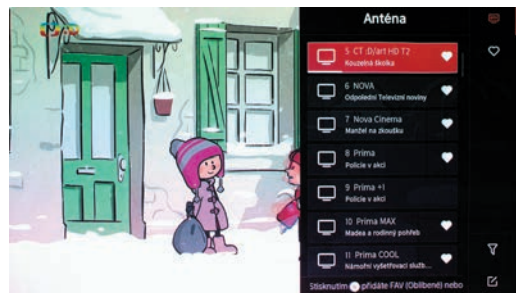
Anténa

5 CT :D/art HD T2
Kouzelná školka

6 NOVA
Odpolední Televizní noviny

7 Nova Cinema
Manžel na zkoušku

8 Prima
Policie v akci

9 Prima +1
Policie v akci

10 Prima MAX
Madea a rodinný pohřeb

11 Prima COOL
Námořní vyšetřovací služb...

Stisknutím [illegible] přidáte FAV (Oblíbené) nebo